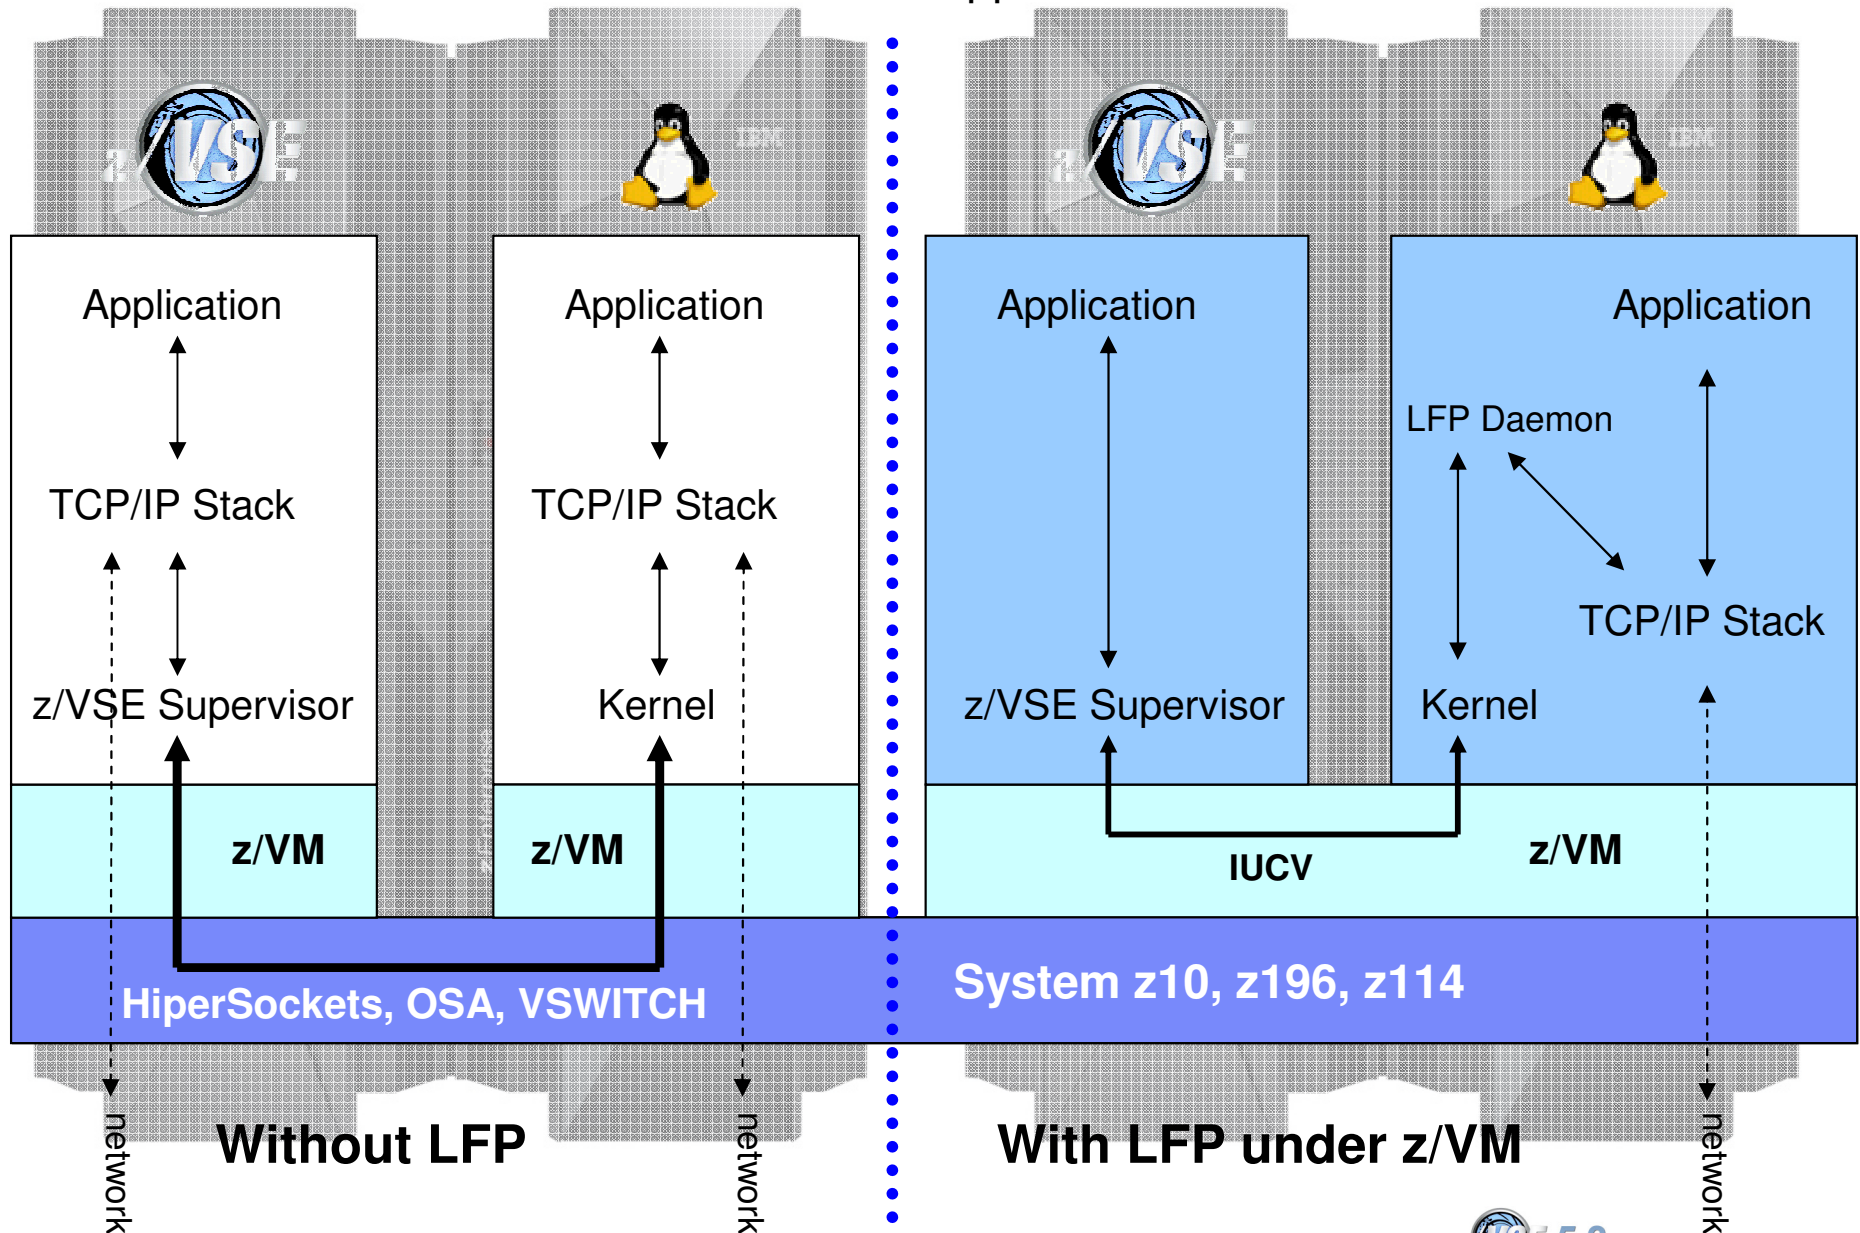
z/VSE

IBM

Application

TCP/IP Stack

z/VSE Supervisor

Application

TCP/IP Stack

Kernel

z/VM

z/VM

HiperSockets, OSA, VSWITCH

network

network

Without LFP

z/VSE

IBM

Application

z/VSE Supervisor

Application

LFP Daemon

TCP/IP Stack

Kernel

IUCV

z/VM

System z10, z196, z114

network

With LFP under z/VM